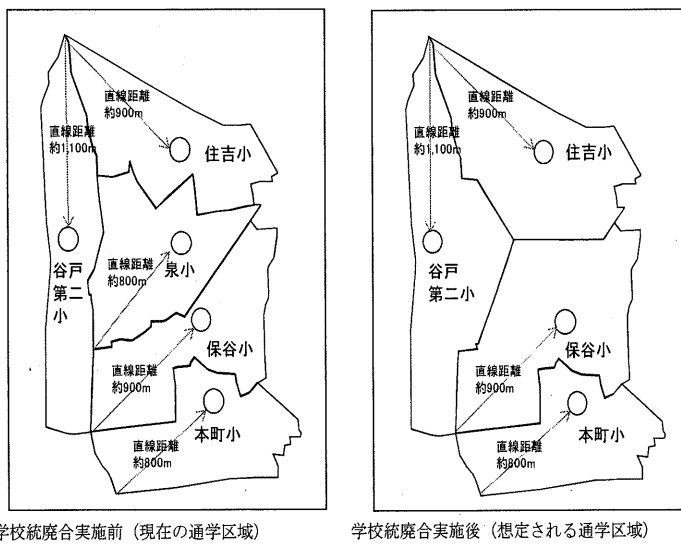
直線距離
約900m

直線距離
約1,100m

住吉小

谷戸
第二
小

直線距離
約800m

泉小

保谷小

直線距離
約900m

本町小

直線距離
約800m

学校統廃合実施前（現在の通学区域）

直線距離
約900m

直線距離
約1,100m

住吉小

谷戸
第二
小

保谷小

直線距離
約900m

本町小

直線距離
約800m

学校統廃合実施後（想定される通学区域）